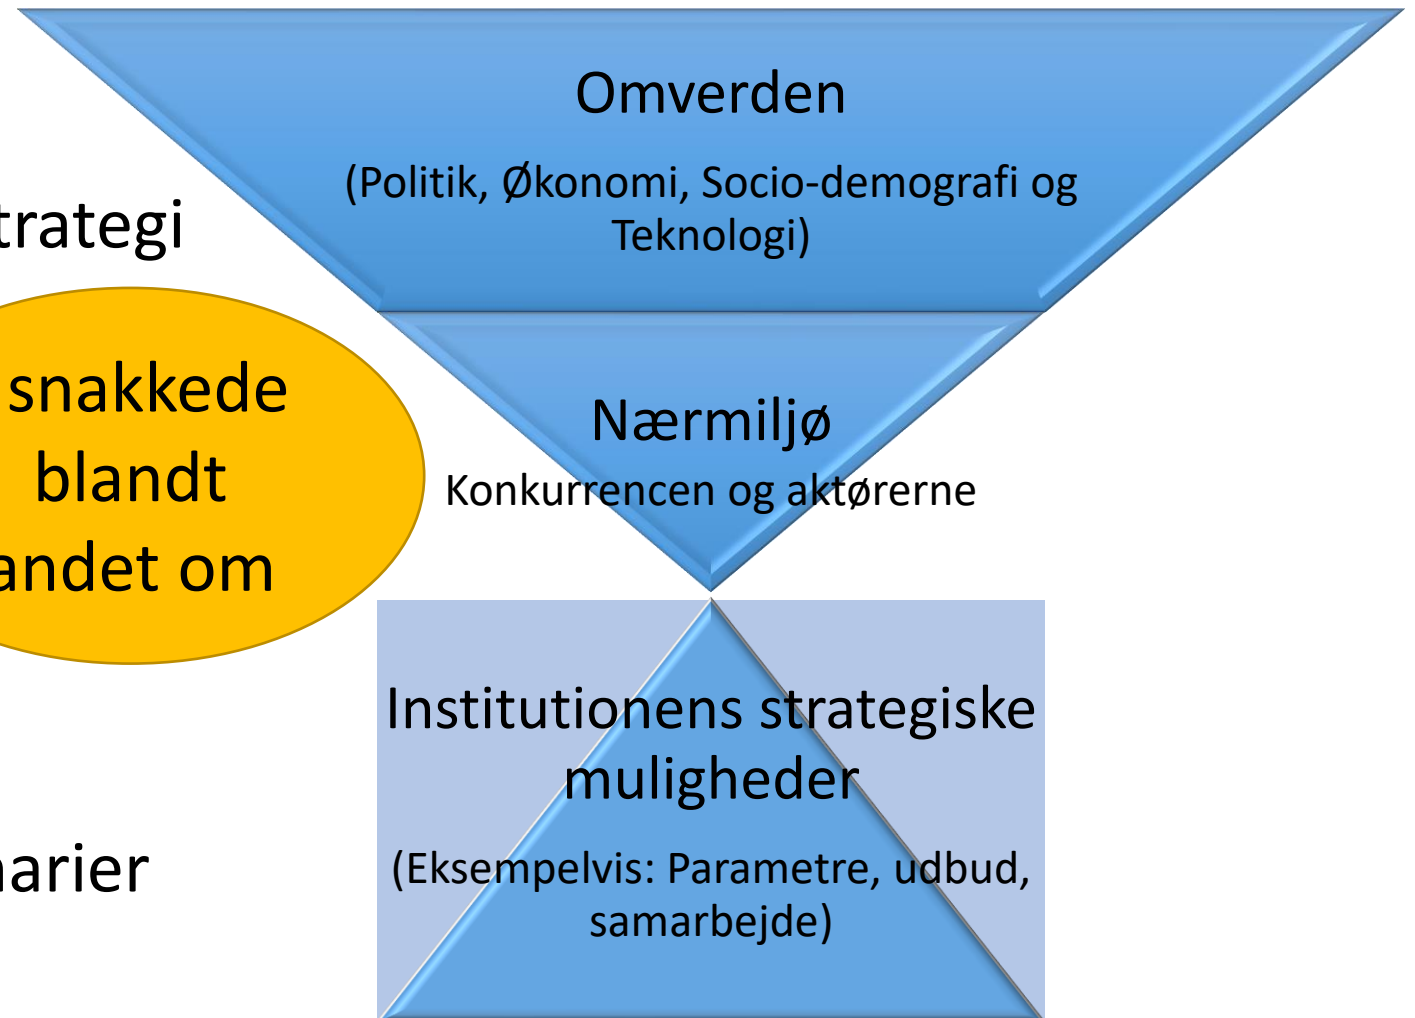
trategi

snakkede blandt andet om

narier

Omverden

(Politik, Økonomi, Socio-demografi og Teknologi)

Nærmiljø

Konkurrencen og aktørerne

Institutionens strategiske muligheder

(Eksempelvis: Parametre, udbud, samarbejde)